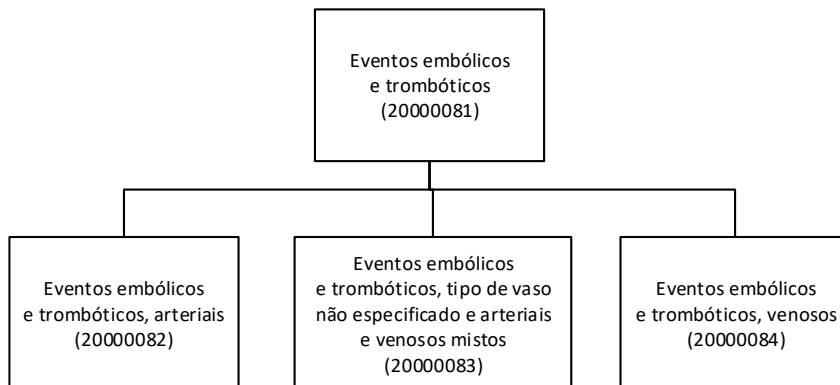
Eventos embólicos e trombóticos (20000081)

Eventos embólicos e trombóticos, arteriais (20000082)

Eventos embólicos e trombóticos, tipo de vaso não especificado e arteriais e venosos mistos (20000083)

Eventos embólicos e trombóticos, venosos (20000084)